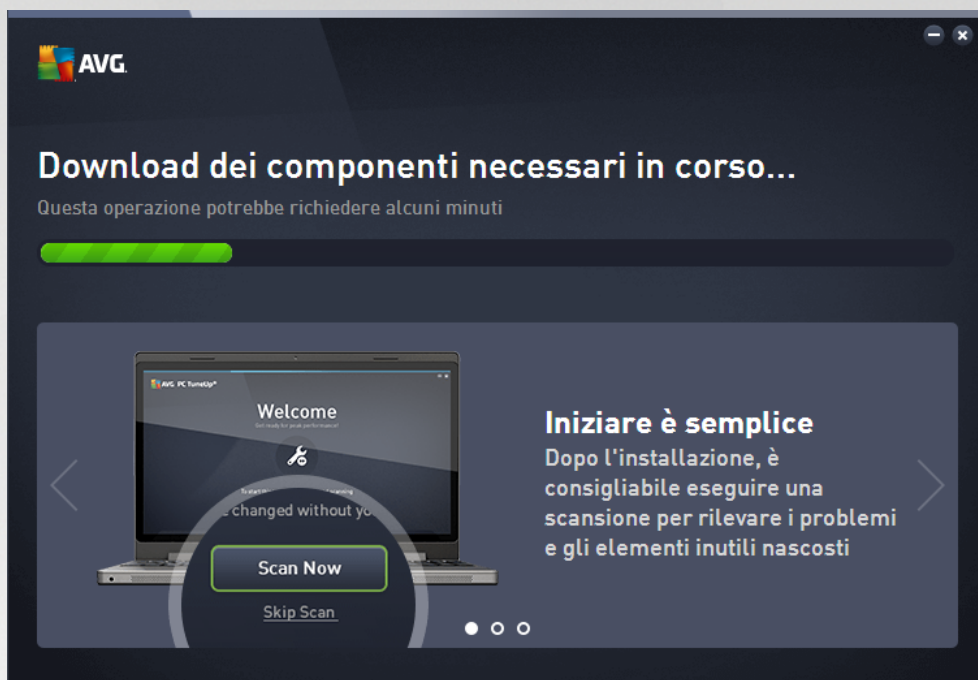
AVG

Download dei componenti necessari in corso...

Questa operazione potrebbe richiedere alcuni minuti

AVG PC TuneUp

Welcome

Get ready for peak performance!

To start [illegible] scanning

changed without yo

Scan Now

Skip Scan

Iniziare è semplice

Dopo l'installazione, è consigliabile eseguire una scansione per rilevare i problemi e gli elementi inutili nascosti